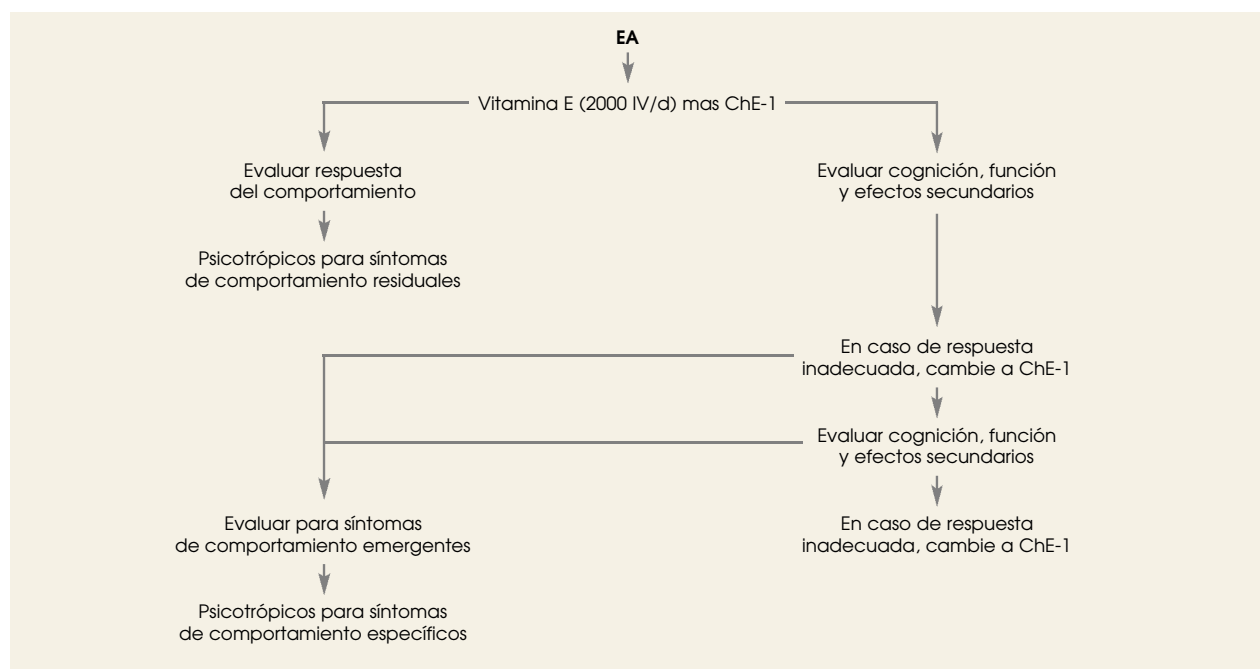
EA

Vitamina E (2000 IV/d) mas ChE-1

Evaluar respuesta del comportamiento

Psicotrópicos para síntomas de comportamiento residuales

Evaluar cognición, función y efectos secundarios

En caso de respuesta inadecuada, cambie a ChE-1

Evaluar cognición, función y efectos secundarios

Evaluar para síntomas de comportamiento emergentes

En caso de respuesta inadecuada, cambie a ChE-1

Psicotrópicos para síntomas de comportamiento específicos